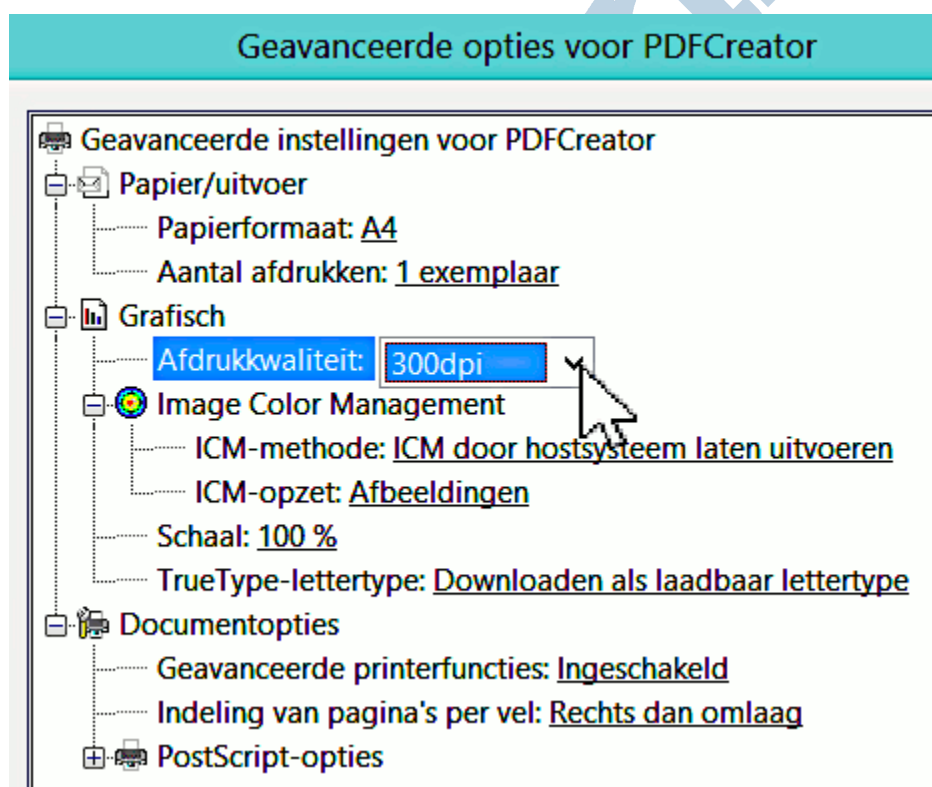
Geavanceerde opties voor PDFCreator

Geavanceerde instellingen voor PDFCreator

Papier/uitvoer

Papierformaat: A4

Aantal afdrukken: 1 exemplaar

Grafisch

Afdrukkwaliteit: 300dpi

Image Color Management

ICM-methode: ICM door hostsysteem laten uitvoeren

ICM-opzet: Afbeeldingen

Schaal: 100 %

TrueType-lettertype: Downloaden als laadbaar lettertype

Documentopties

Geavanceerde printerfuncties: Ingeschakeld

Indeling van pagina's per vel: Rechts dan omlaag

PostScript-opties